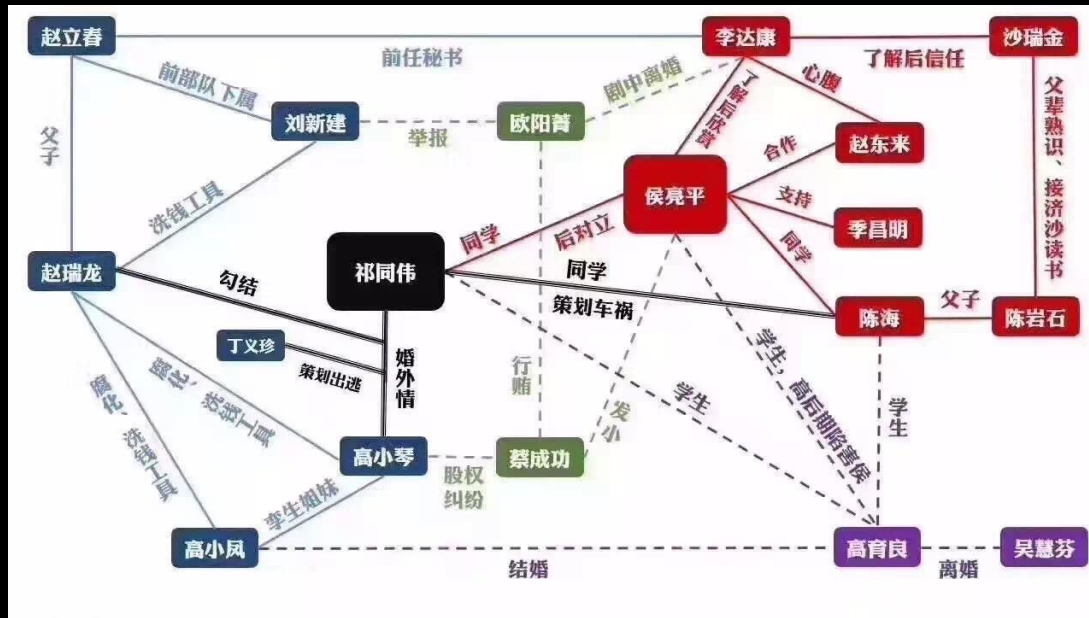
赵立春
前任秘书
李达康
了解后信任
沙瑞金
前部队下属
剧中离婚
心腹
父子
刘新建
举报
欧阳菁
了解后欣赏
赵东来
父辈熟识、接济沙读书
合作
洗钱工具
侯亮平
支持
季昌明
同学
后对立
同学
赵瑞龙
勾结
祁同伟
同学
策划车祸
陈海
父子
陈岩石
丁义珍
婚外情
策划出逃
行贿
腐化、洗钱工具
腐化、洗钱工具
学生
发小
学生，高后期陷害侯
学生
高小琴
蔡成功
股权纠纷
孪生姐妹
高小凤
结婚
高育良
离婚
吴慧芬